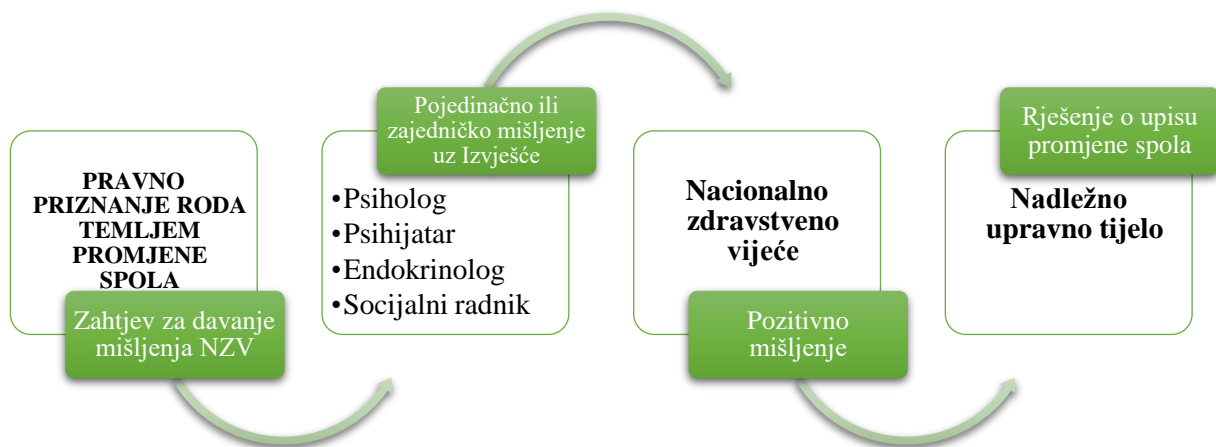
PRAVNO PRIZNANJE RODA TEMLJEM PROMJENE SPOLA

Zahtjev za davanje mišljenja NZV

Pojedinačno ili zajedničko mišljenje uz Izvješće

•Psiholog
•Psihijatar
•Endokrinolog
•Socijalni radnik

Nacionalno zdravstveno vijeće

Pozitivno mišljenje

Rješenje o upisu promjene spola

Nadležno upravno tijelo